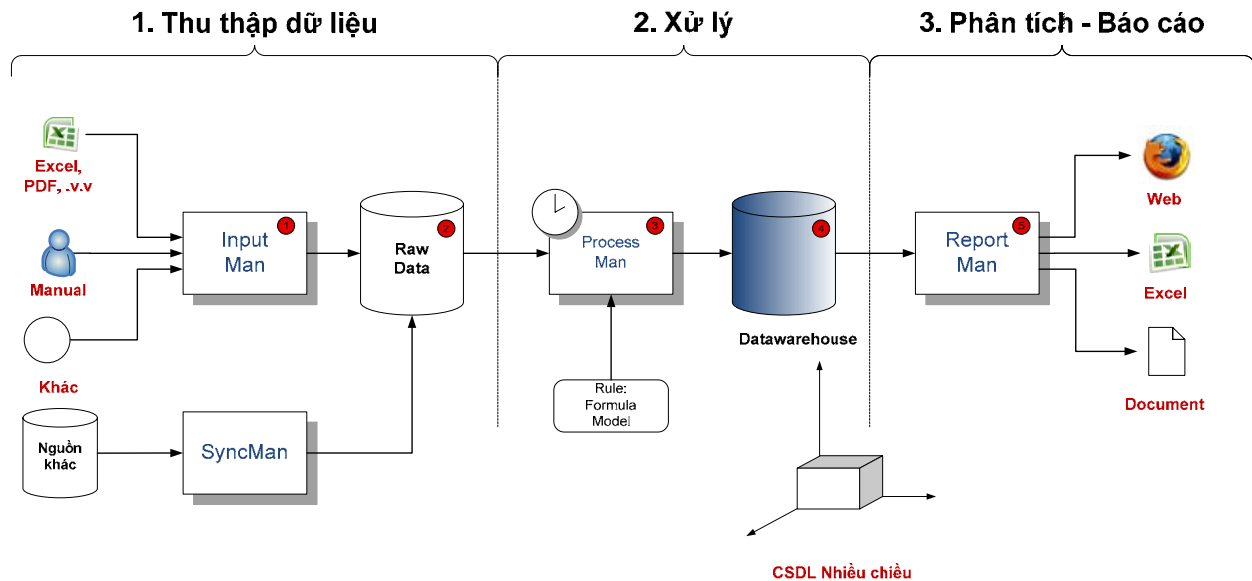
1. Thu thập dữ liệu

2. Xử lý

3. Phân tích - Báo cáo

Excel, PDF, .v.v

Manual

Khác

Input Man 1

Raw Data 2

Nguồn khác

SyncMan

Process Man 3

Rule: Formula Model

4

Datawarehouse

CSDL Nhiều chiều

Report Man 5

Web

Excel

Document